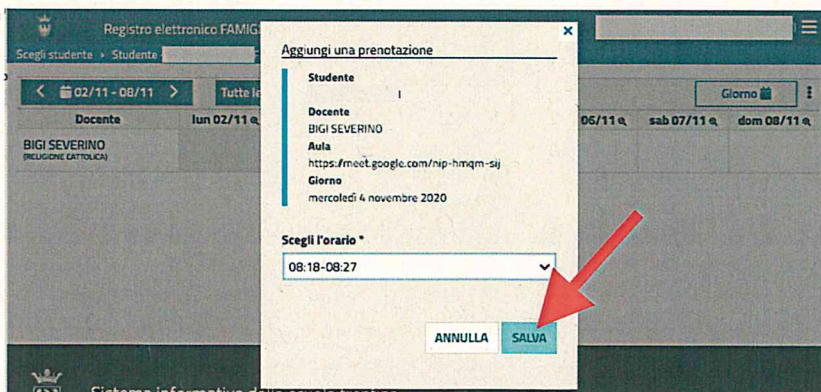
Registro elettronico FAMIG

Scegli studente › Studente

02/11 - 08/11

Tutte le

Giorno

| Docente | lun 02/11 | 06/11 | sab 07/11 | dom 08/11 |
|---|---|---|---|---|
| BIGI SEVERINO (RELIGIONE CATTOLICA) | | | | |

Aggiungi una prenotazione

×

Studente

Docente
BIGI SEVERINO

Aula
https://meet.google.com/nip-hmqm-sij

Giorno
mercoledì 4 novembre 2020

Scegli l'orario *

08:18-08:27

ANNULLA

SALVA

Sistema informativo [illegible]